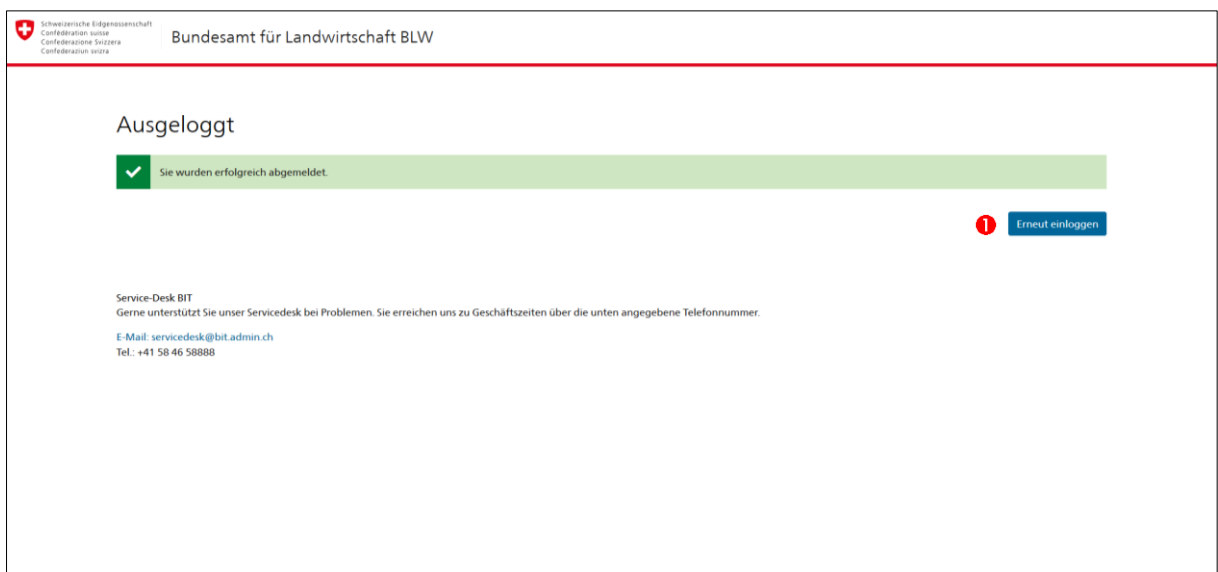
Schweizerische Eidgenossenschaft
Confédération suisse
Confederazione Svizzera
Confederaziun svizra

Bundesamt für Landwirtschaft BLW

Ausgeloggt

Sie wurden erfolgreich abgemeldet.

1 Erneut einloggen

Service-Desk BIT
Gerne unterstützt Sie unser Servicedesk bei Problemen. Sie erreichen uns zu Geschäftszeiten über die unten angegebene Telefonnummer.

E-Mail: servicedesk@bit.admin.ch
Tel.: +41 58 46 58888